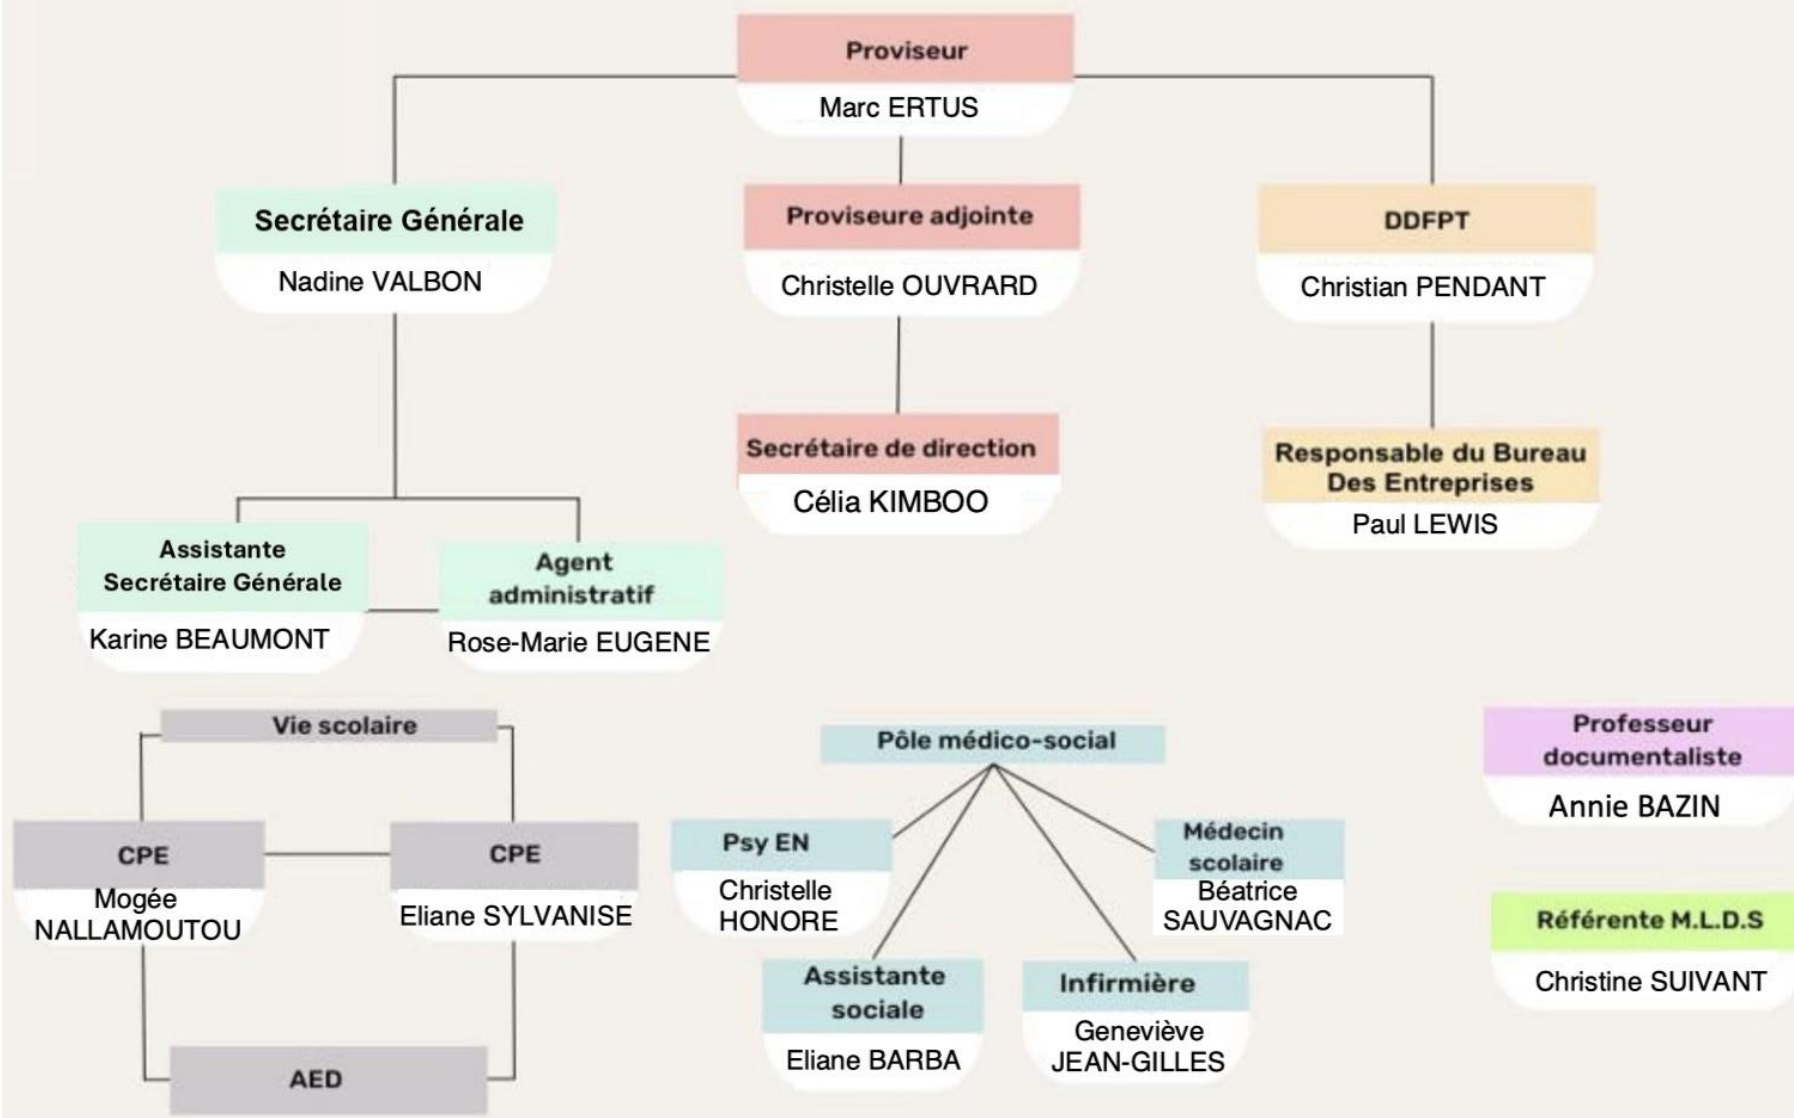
Proviseur
Marc ERTUS

Secrétaire Générale
Nadine VALBON

Proviseure adjointe
Christelle OUVRARD

DDFPT
Christian PENDANT

Secrétaire de direction
Célia KIMBOO

Responsable du Bureau Des Entreprises
Paul LEWIS

Assistante Secrétaire Générale
Karine BEAUMONT

Agent administratif
Rose-Marie EUGENE

Vie scolaire

CPE
Mogée NALLAMOUTOU

CPE
Eliane SYLVANISE

AED

Pôle médico-social

Psy EN
Christelle HONORE

Médecin scolaire
Béatrice SAUVAGNAC

Assistante sociale
Eliane BARBA

Infirmière
Geneviève JEAN-GILLES

Professeur documentaliste
Annie BAZIN

Référente M.L.D.S
Christine SUIVANT